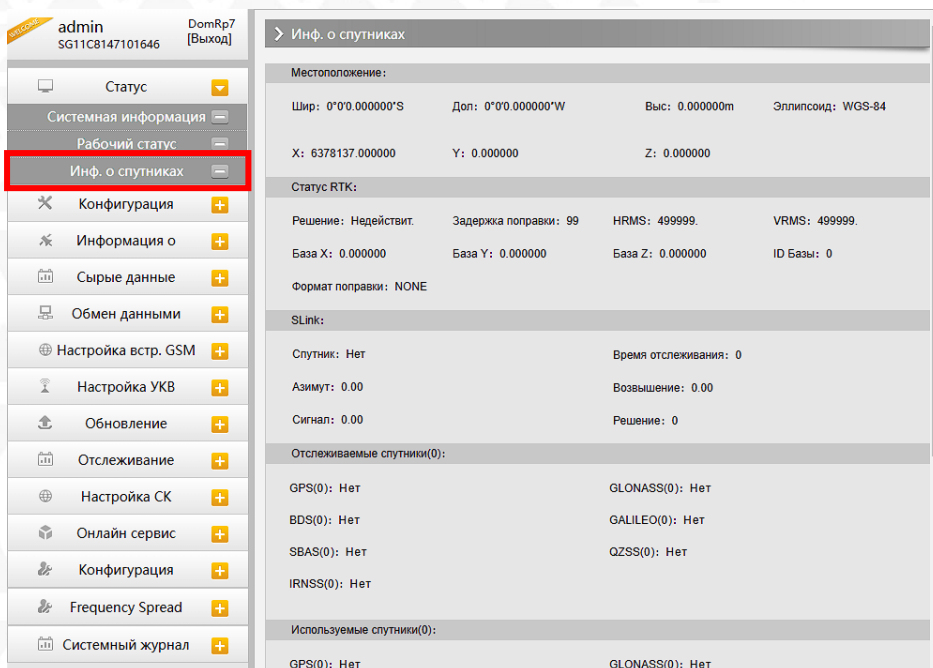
WELCOME
admin
SG11C8147101646
DomRp7
[Выход]

Статус
Системная информация
Рабочий статус
Инф. о спутниках
Конфигурация
Информация о
Сырые данные
Обмен данными
Настройка встр. GSM
Настройка УКВ
Обновление
Отслеживание
Настройка СК
Онлайн сервис
Конфигурация
Frequency Spread
Системный журнал

Инф. о спутниках

Местоположение:
Шир: 0°0'0.000000"S Дол: 0°0'0.000000"W Выс: 0.000000m Эллипсоид: WGS-84
X: 6378137.000000 Y: 0.000000 Z: 0.000000

Статус RTK:
Решение: Недействит. Задержка поправки: 99 HRMS: 499999. VRMS: 499999.
База X: 0.000000 База Y: 0.000000 База Z: 0.000000 ID Базы: 0
Формат поправки: NONE

SLink:
Спутник: Нет Время отслеживания: 0
Азимут: 0.00 Возвышение: 0.00
Сигнал: 0.00 Решение: 0

Отслеживаемые спутники(0):
GPS(0): Нет GLONASS(0): Нет
BDS(0): Нет GALILEO(0): Нет
SBAS(0): Нет QZSS(0): Нет
IRNSS(0): Нет

Используемые спутники(0):
GPS(0): Нет GLONASS(0): Нет